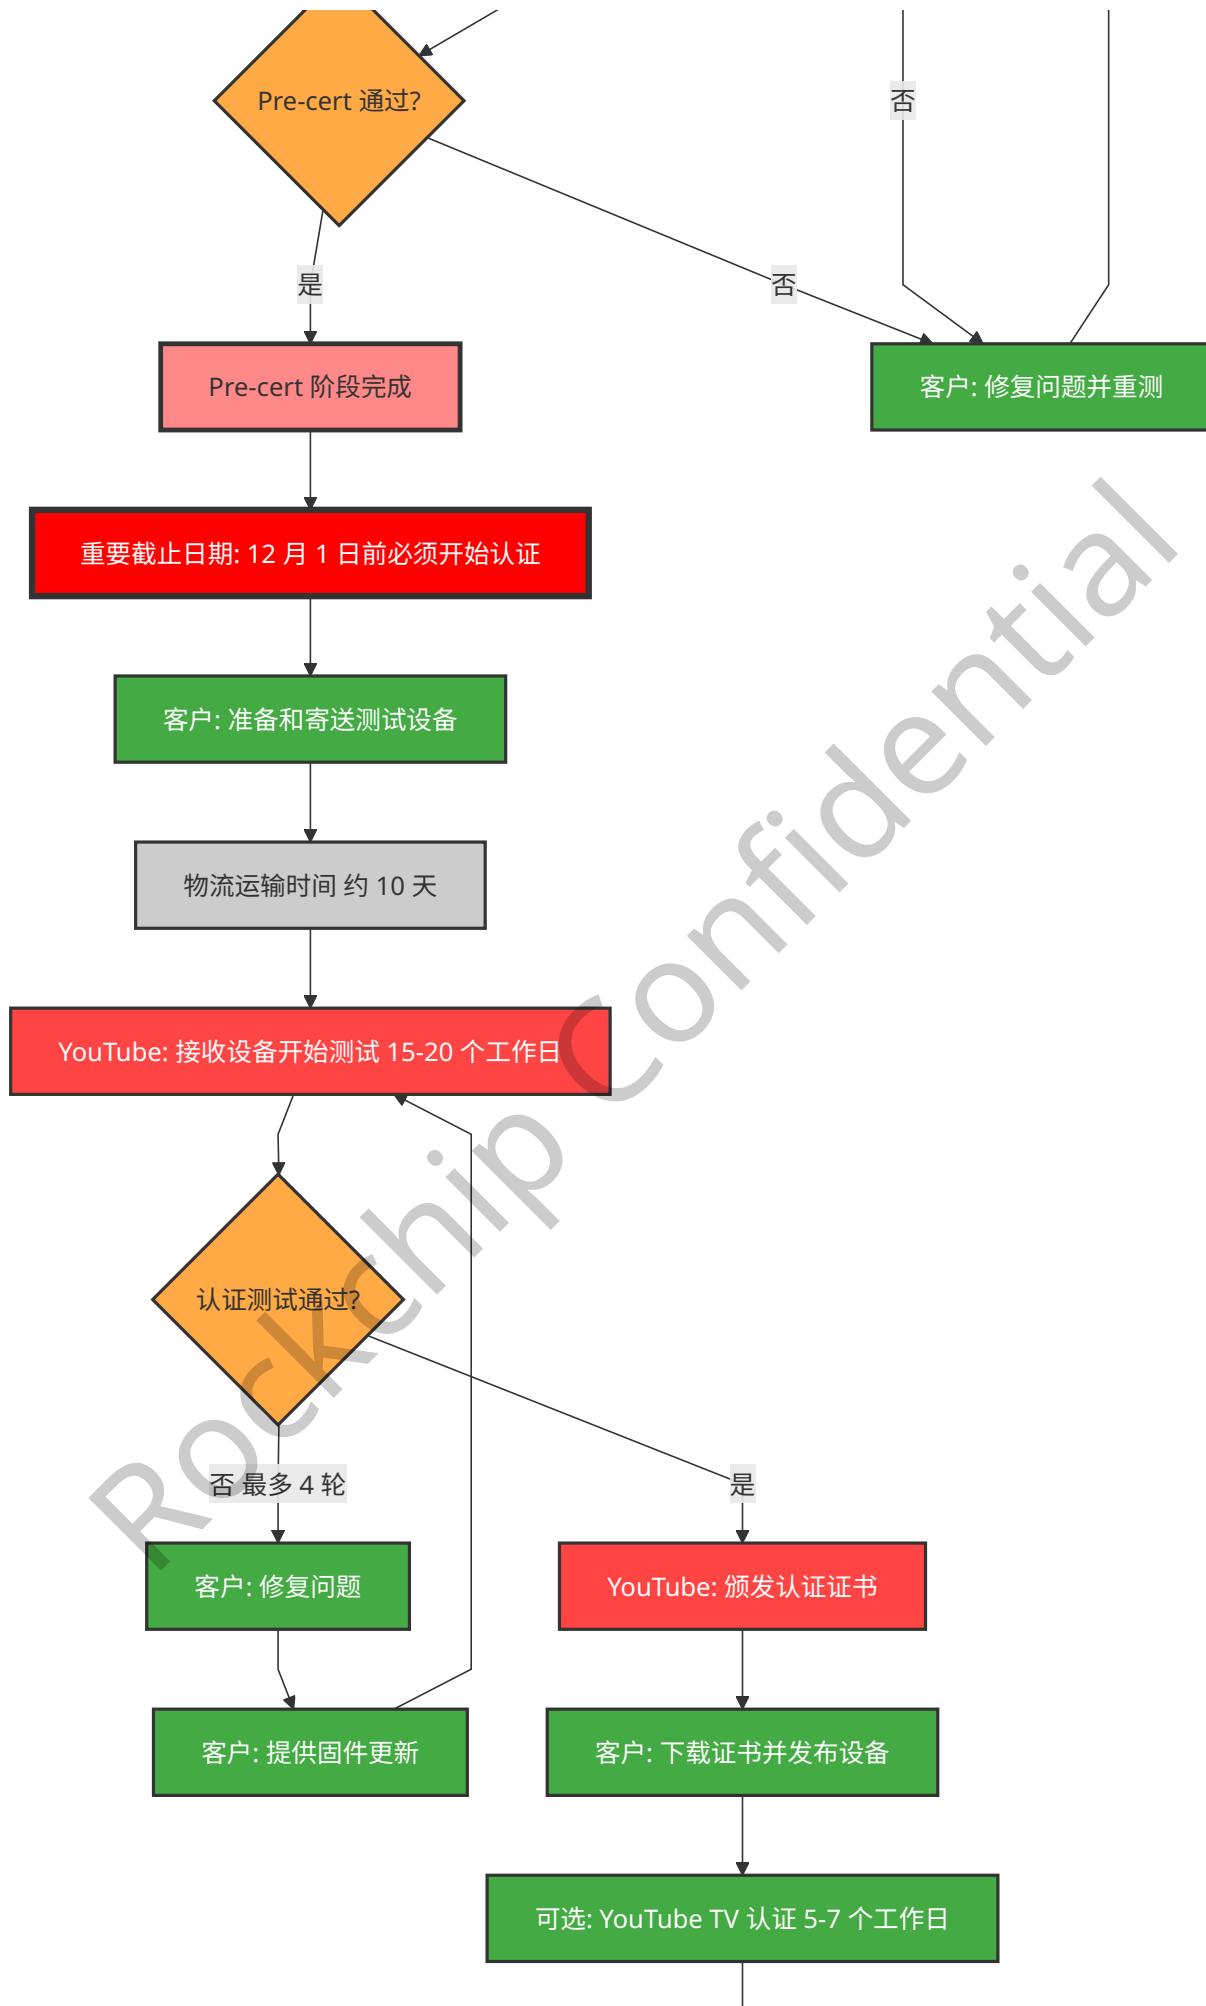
Pre-cert 通过?

否

是

否

Pre-cert 阶段完成

客户: 修复问题并重测

重要截止日期: 12 月 1 日前必须开始认证

客户: 准备和寄送测试设备

物流运输时间 约 10 天

YouTube: 接收设备开始测试 15-20 个工作日

认证测试通过?

否 最多 4 轮

是

客户: 修复问题

YouTube: 颁发认证证书

客户: 提供固件更新

客户: 下载证书并发布设备

可选: YouTube TV 认证 5-7 个工作日

Rockchip Confidential